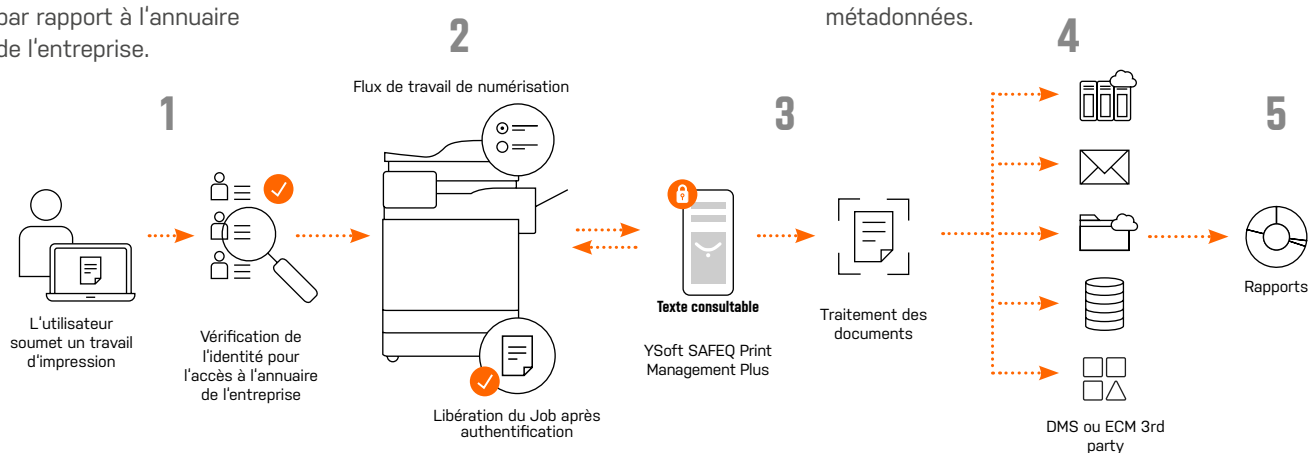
par rapport à l'annuaire de l'entreprise.

métadonnées.

2

Flux de travail de numérisation

1

3

4

5

L'utilisateur soumet un travail d'impression

Vérification de l'identité pour l'accès à l'annuaire de l'entreprise

Libération du Job après authentification

Texte consultable

YSoft SAFEQ Print Management Plus

Traitement des documents

DMS ou ECM 3rd party

Rapports